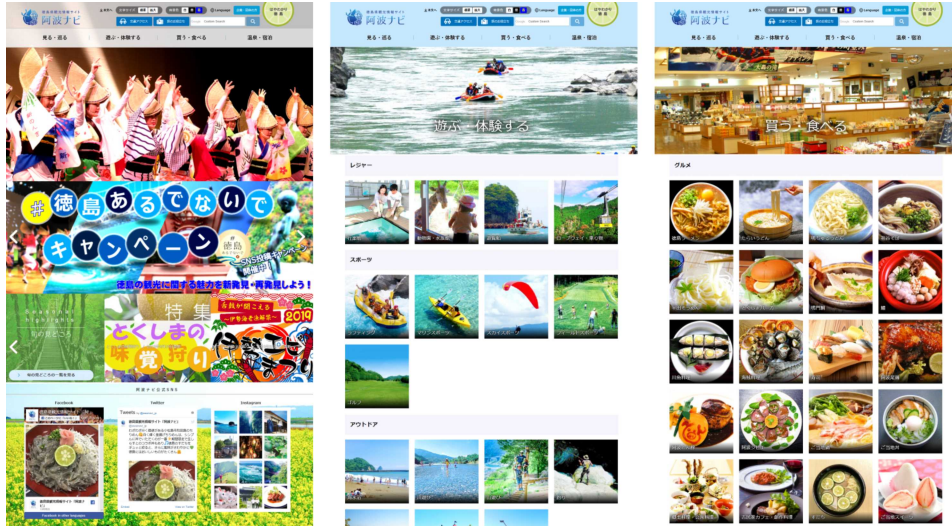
阿波ナビ

見る・巡る
遊ぶ・体験する
買う・食べる
温泉・宿泊

#徳島あるでないでキャンペーン
徳島
SNS投稿キャンペーン開催中!
徳島の観光に関する魅力を新発見・再発見しよう!

特集
とくしまの味覚狩り
2019

Facebook
Twitter
Instagram
Tweets

阿波ナビ

見る・巡る
遊ぶ・体験する
買う・食べる
温泉・宿泊

遊ぶ・体験する

レジャー

スポーツ

ゴルフ

アウトドア

阿波ナビ

見る・巡る
遊ぶ・体験する
買う・食べる
温泉・宿泊

買う・食べる

グルメ

徳島ラーメン
たらいうどん
鳴門うどん
ご当地